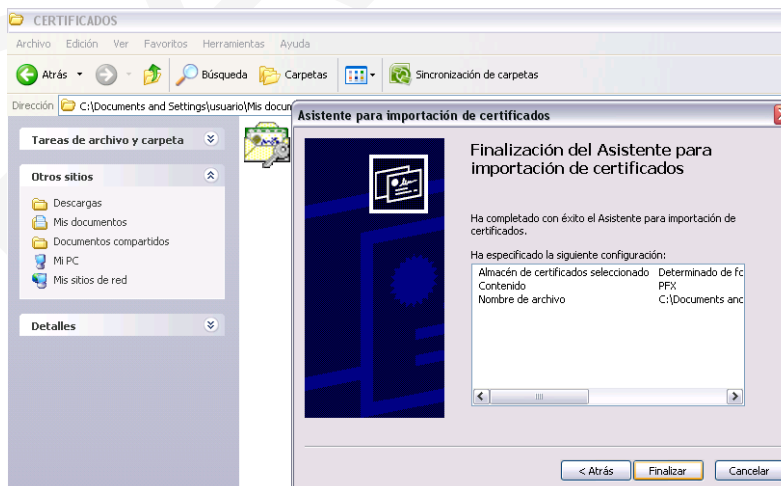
CERTIFICADOS

Archivo Edición Ver Favoritos Herramientas Ayuda

Atrás Búsqueda Carpetas Sincronización de carpetas

Dirección C:\Documents and Settings\usuario\Mis docum

Tareas de archivo y carpeta

Otros sitios

Descargas
Mis documentos
Documentos compartidos
Mi PC
Mis sitios de red

Detalles

Asistente para importación de certificados

Finalización del Asistente para importación de certificados

Ha completado con éxito el Asistente para importación de certificados.

Ha especificado la siguiente configuración:

| | |
|---|---|
| Almacén de certificados seleccionado | Determinado de fo |
| Contenido | PFX |
| Nombre de archivo | C:\Documents anc |

< Atrás Finalizar Cancelar